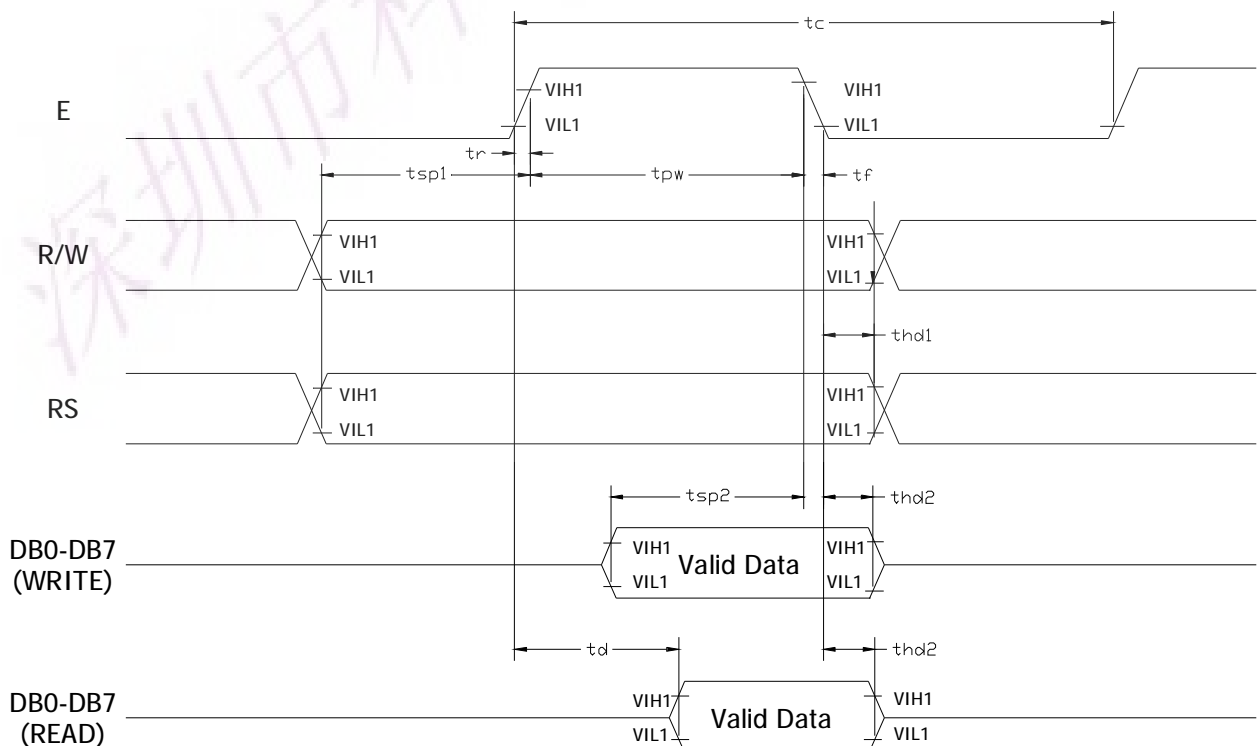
tc

E

VIH1

VIL1

VIH1

VIL1

tr

tsp1

tpw

tf

R/W

VIH1

VIL1

VIH1

VIL1

thd1

RS

VIH1

VIL1

VIH1

VIL1

tsp2

thd2

DB0-DB7 (WRITE)

VIH1

VIL1

Valid Data

VIH1

VIL1

td

thd2

DB0-DB7 (READ)

VIH1

VIL1

Valid Data

VIH1

VIL1